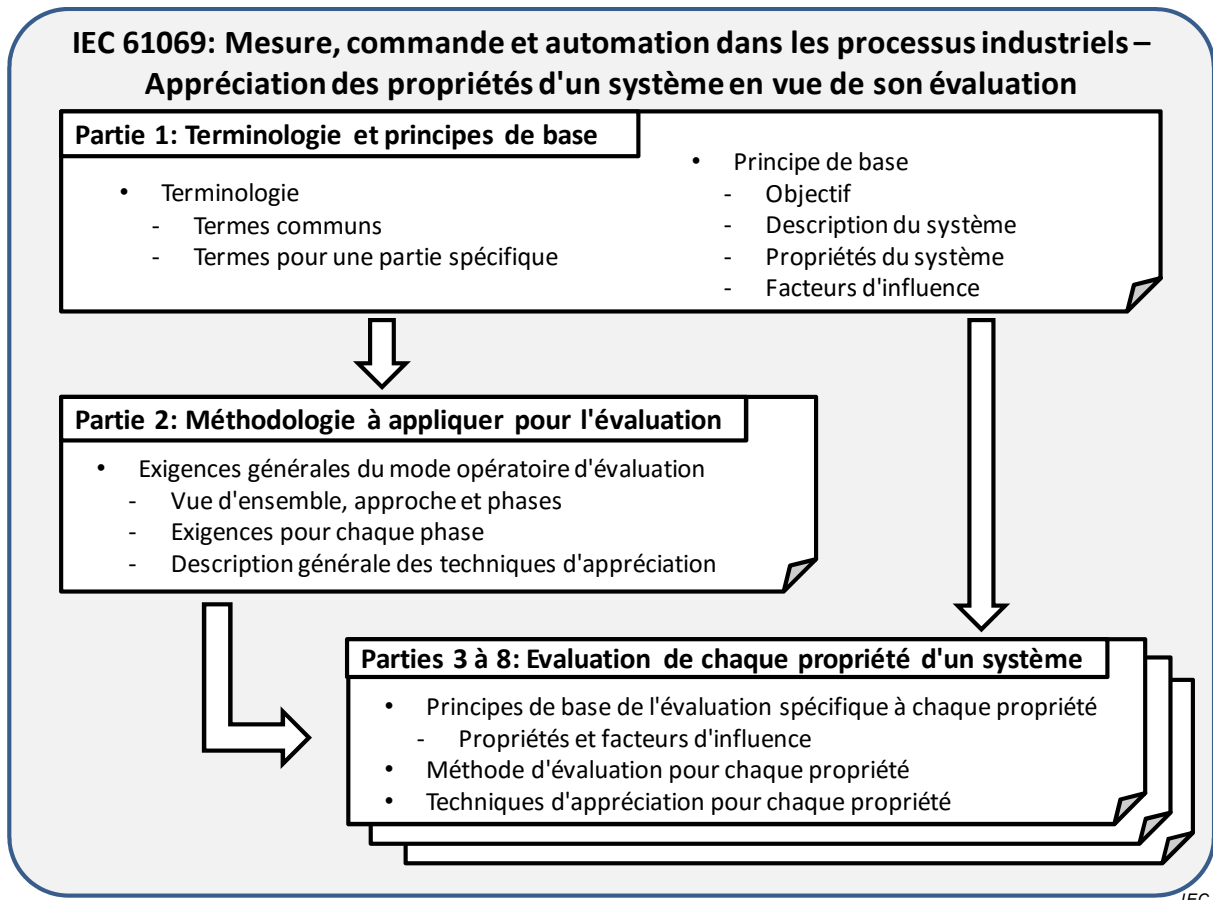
IEC 61069: Mesure, commande et automation dans les processus industriels – Appréciation des propriétés d'un système en vue de son évaluation

Partie 1: Terminologie et principes de base

- Terminologie
  - Termes communs
  - Termes pour une partie spécifique

- Principe de base
  - Objectif
  - Description du système
  - Propriétés du système
  - Facteurs d'influence

Partie 2: Méthodologie à appliquer pour l'évaluation

- Exigences générales du mode opératoire d'évaluation
  - Vue d'ensemble, approche et phases
  - Exigences pour chaque phase
  - Description générale des techniques d'appréciation

Parties 3 à 8: Evaluation de chaque propriété d'un système

- Principes de base de l'évaluation spécifique à chaque propriété
  - Propriétés et facteurs d'influence
- Méthode d'évaluation pour chaque propriété
- Techniques d'appréciation pour chaque propriété

IEC